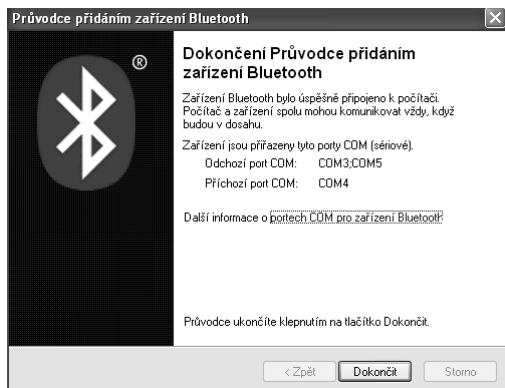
Průvodce přidáním zařízení Bluetooth

®

Dokončení Průvodce přidáním zařízení Bluetooth

Zařízení Bluetooth bylo úspěšně připojeno k počítači. Počítač a zařízení spolu mohou komunikovat vždy, když budou v dosahu.

Zařízení jsou přiřazeny tyto porty COM (sériové).

| | |
|---|---|
| Odchozí port COM: | COM3;COM5 |
| Příchozí port COM: | COM4 |

Další informace o portech COM pro zařízení Bluetooth

Průvodce ukončíte klepnutím na tlačítko Dokončit.

< Zpět | Dokončit | Storno